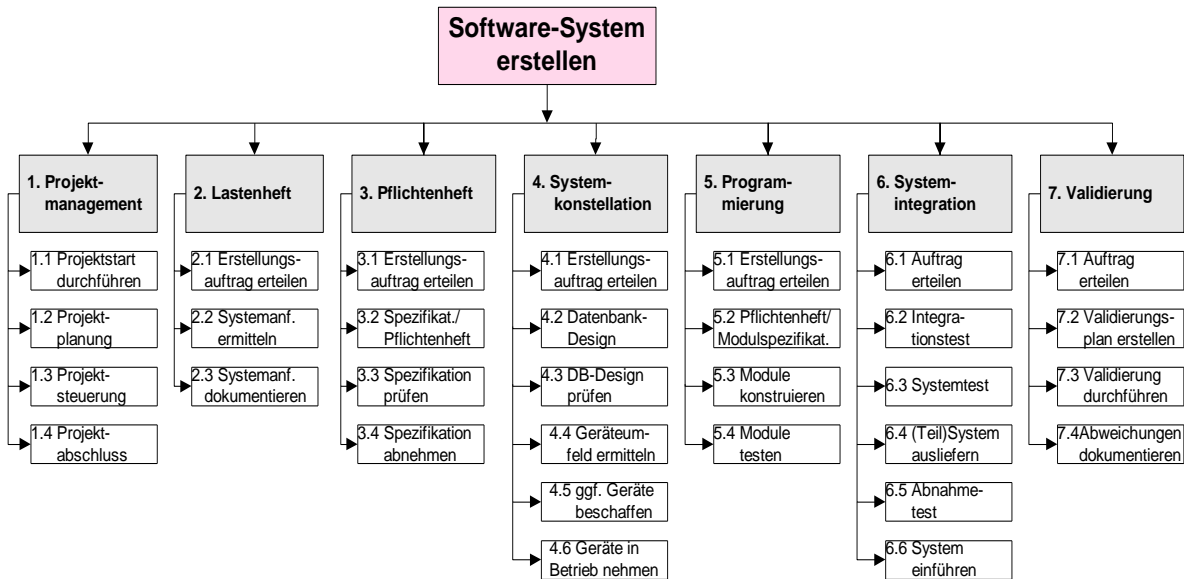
Software-System erstellen

1. Projektmanagement
1.1 Projektstart durchführen
1.2 Projektplanung
1.3 Projektsteuerung
1.4 Projektabschluss

2. Lastenheft
2.1 Erstellungsauftrag erteilen
2.2 Systemanf. ermitteln
2.3 Systemanf. dokumentieren

3. Pflichtenheft
3.1 Erstellungsauftrag erteilen
3.2 Spezifikat./ Pflichtenheft
3.3 Spezifikation prüfen
3.4 Spezifikation abnehmen

4. Systemkonstellation
4.1 Erstellungsauftrag erteilen
4.2 Datenbank-Design
4.3 DB-Design prüfen
4.4 Geräteumfeld ermitteln
4.5 ggf. Geräte beschaffen
4.6 Geräte in Betrieb nehmen

5. Programmierung
5.1 Erstellungsauftrag erteilen
5.2 Pflichtenheft/ Modulspezifikat.
5.3 Module konstruieren
5.4 Module testen

6. Systemintegration
6.1 Auftrag erteilen
6.2 Integrationstest
6.3 Systemtest
6.4 (Teil)System ausliefern
6.5 Abnahmetest
6.6 System einführen

7. Validierung
7.1 Auftrag erteilen
7.2 Validierungsplan erstellen
7.3 Validierung durchführen
7.4Abweichungen dokumentieren